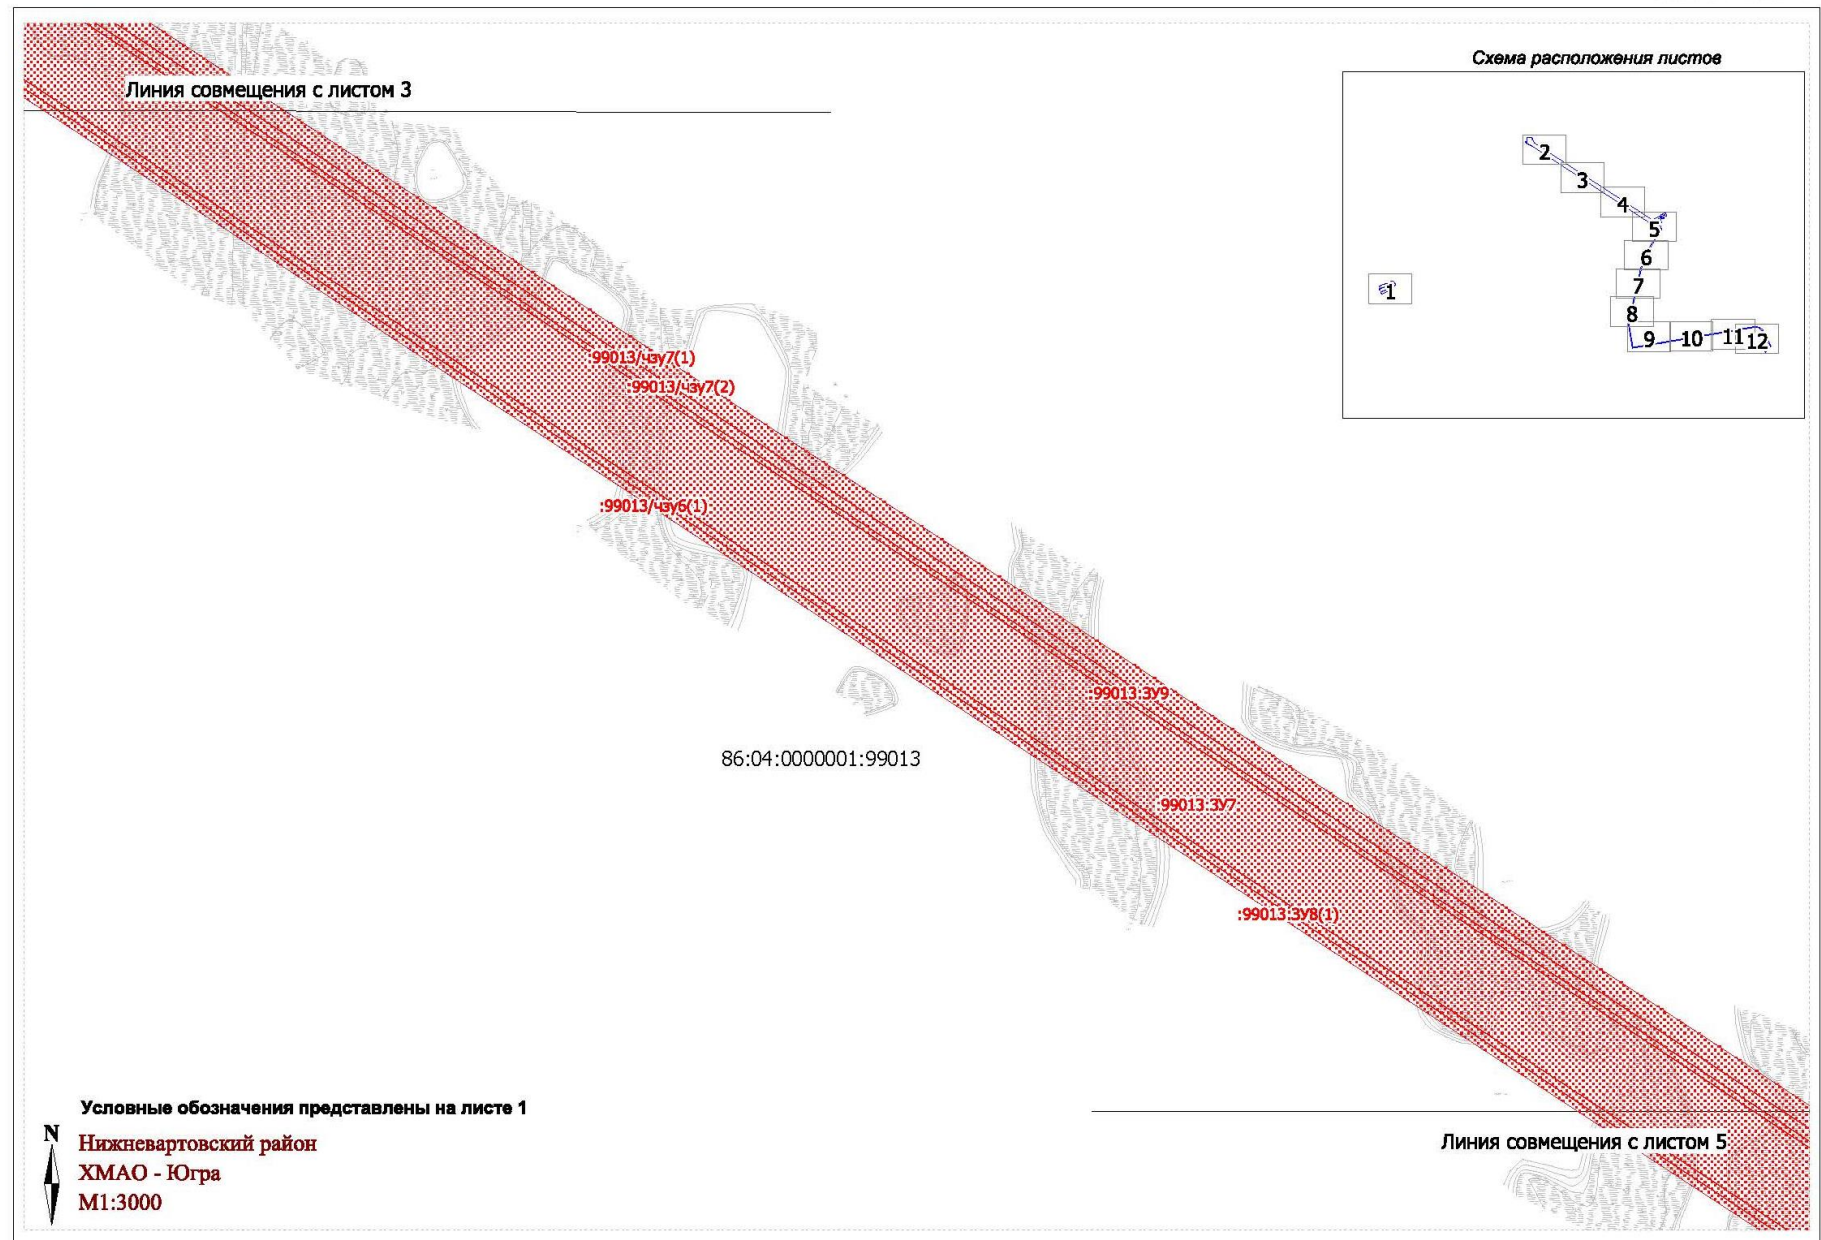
Линия совмещения с листом 3

Схема расположения листов

2
3
4
5
6
7
8
1
9
10
11
12

:99013/чзу7(1)
:99013/чзу7(2)
:99013/чзу6(1)
:99013:ЗУ9
86:04:0000001:99013
:99013:ЗУ7
:99013:ЗУ8(1)

Условные обозначения представлены на листе 1

Линия совмещения с листом 5

N
Нижневартовский район
ХМАО - Югра
М1:3000